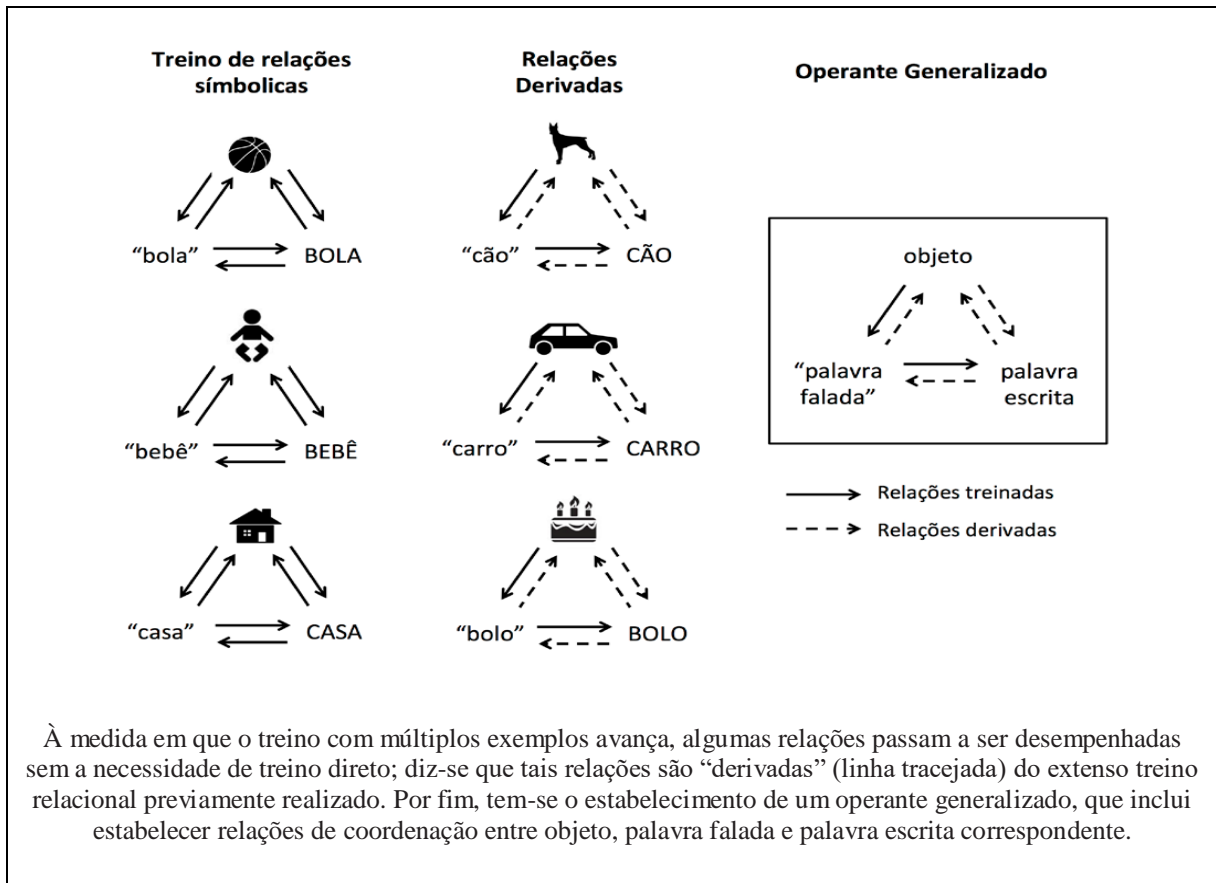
Treino de relações símbolicas

"bola" BOLA

"bebê" BEBÊ

"casa" CASA

Relações Derivadas

"cão" CÃO

"carro" CARRO

"bolo" BOLO

Operante Generalizado

objeto

"palavra falada"

palavra escrita

Relações treinadas

Relações derivadas

À medida em que o treino com múltiplos exemplos avança, algumas relações passam a ser desempenhadas sem a necessidade de treino direto; diz-se que tais relações são "derivadas" (linha tracejada) do extenso treino relacional previamente realizado. Por fim, tem-se o estabelecimento de um operante generalizado, que inclui estabelecer relações de coordenação entre objeto, palavra falada e palavra escrita correspondente.